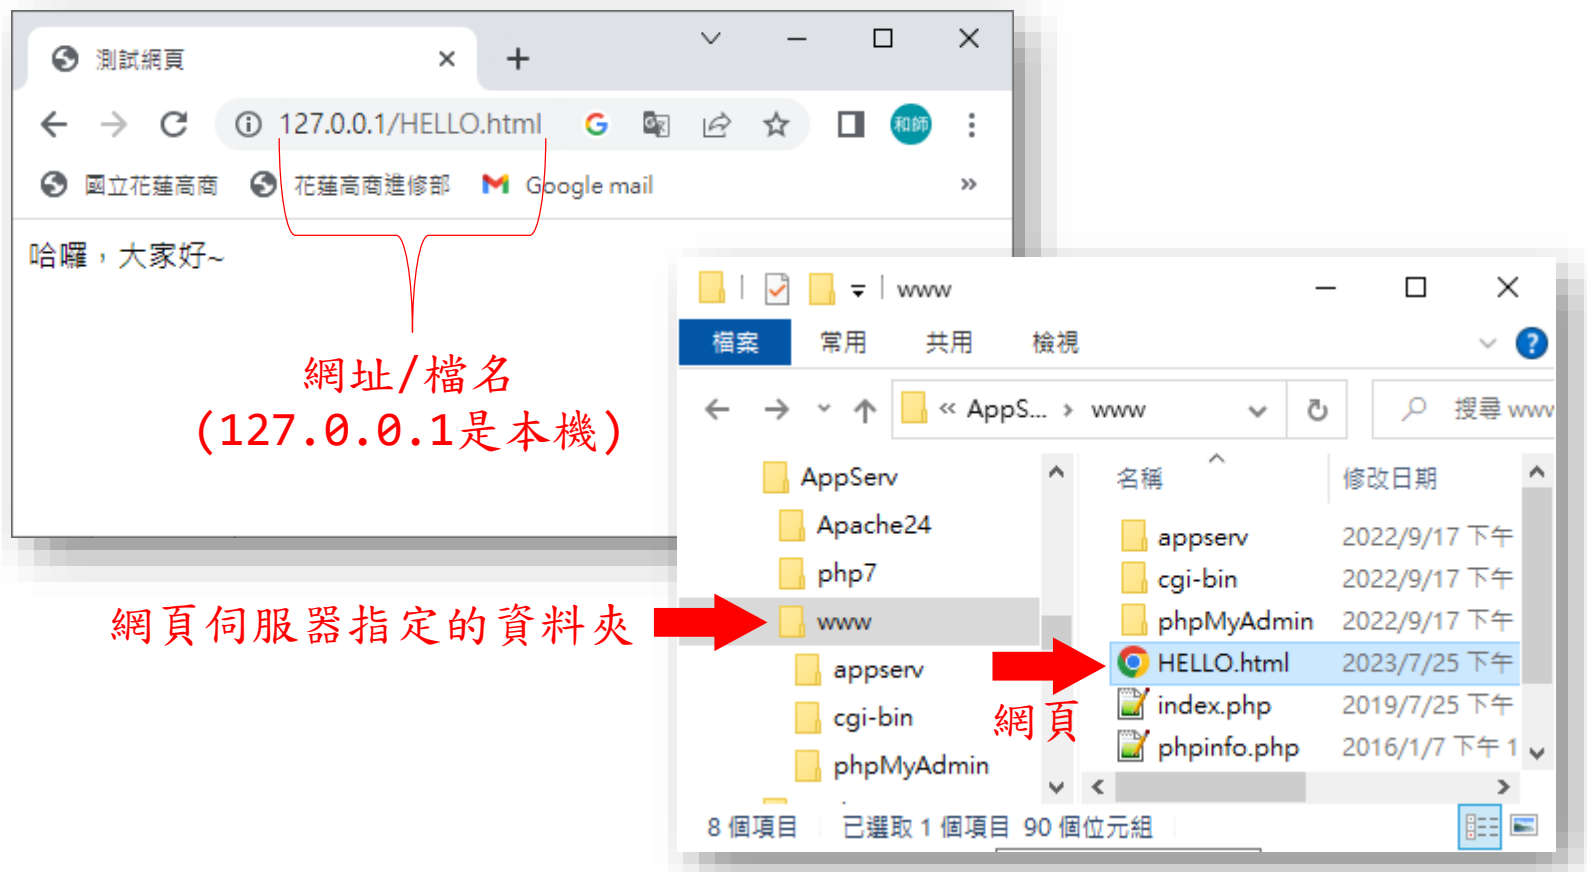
測試網頁 ×
+

127.0.0.1/HELLO.html

和師

國立花蓮高商
花蓮高商進修部
Google mail
»

哈囉，大家好~

網址/檔名
(127.0.0.1是本機)

www

檔案 常用 共用 檢視

« AppS... › www

搜尋 www

AppServ
Apache24
php7
www
appserv
cgi-bin
phpMyAdmin

網頁伺服器指定的資料夾

名稱 修改日期

| 名稱 | 修改日期 |
|---|---|
| appserv | 2022/9/17 下午 |
| cgi-bin | 2022/9/17 下午 |
| phpMyAdmin | 2022/9/17 下午 |
| HELLO.html | 2023/7/25 下午 |
| index.php | 2019/7/25 下午 |
| phpinfo.php | 2016/1/7 下午 1 |

網頁

8 個項目 已選取 1 個項目 90 個位元組